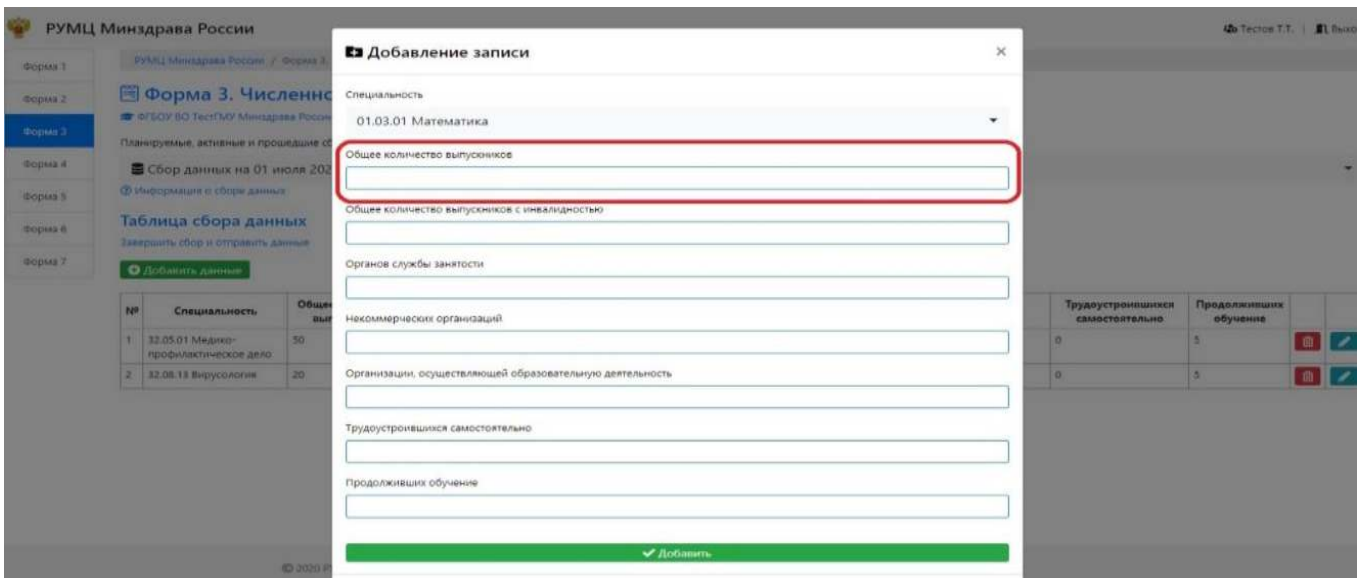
РУМЦ Минздрава России

Тестов Т.Т. | Выхо

Форма 1
Форма 2
Форма 3
Форма 4
Форма 5
Форма 6
Форма 7

РУМЦ Минздрава России / Форма 3

Форма 3. Численно

ФГБОУ ВО ТестГМУ Минздрава России

Планируемые, активные и прошедшие с

Сбор данных на 01 июля 202

Информация о сборе данных

Таблица сбора данных

Завершить сбор и отправить данные

Добавить данные

| № | Специальность | Общее вып | Трудоустроившихся самостоятельно | Продолживших обучение |
|---|---|---|---|---|
| 1 | 32.05.01 Медико-профилактическое дело | 50 | 0 | 5 |
| 2 | 32.08.13 Вирусология | 20 | 0 | 5 |

© 2020 Р

Добавление записи

×

Специальность

01.03.01 Математика

Общее количество выпускников

Общее количество выпускников с инвалидностью

Органов службы занятости

Некоммерческих организаций

Организации, осуществляющей образовательную деятельность

Трудоустроившихся самостоятельно

Продолживших обучение

✔ Добавить